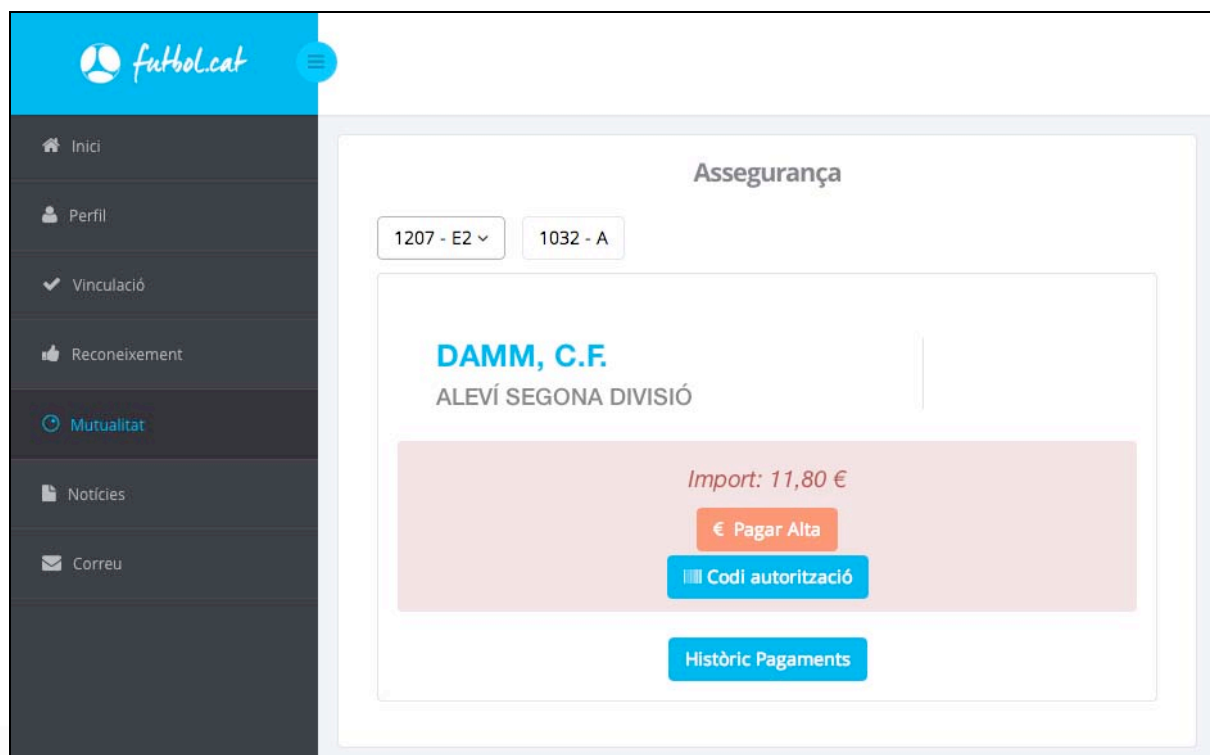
futbol.cat

Inici

Perfil

Vinculació

Reconeixement

Mutualitat

Notícies

Correu

Assegurança

1207 - E2

1032 - A

DAMM, C.F.

ALEVÍ SEGONA DIVISIÓ

Import: 11,80 €

€ Pagar Alta

Codi autorització

Històric Pagaments